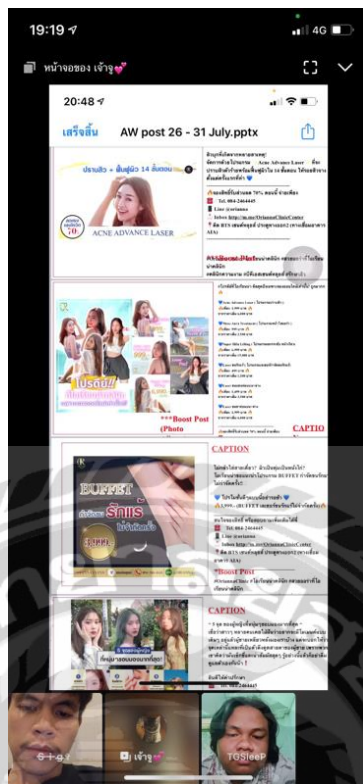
19:19
4G

หน้าจอของ เจ้าจู💕

20:48

เสร็จสิ้น AW post 26 - 31 July.pptx

ปราบสิว + ฝ้าหน้าใส 14 วัน

ACNE ADVANCE LASER

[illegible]

Tel. 084-2464445

Line @orianna

***Boost Post (Photo

CAPTION

BUFFET

รักแร้

CAPTION

CAPTIO

TOSleeP